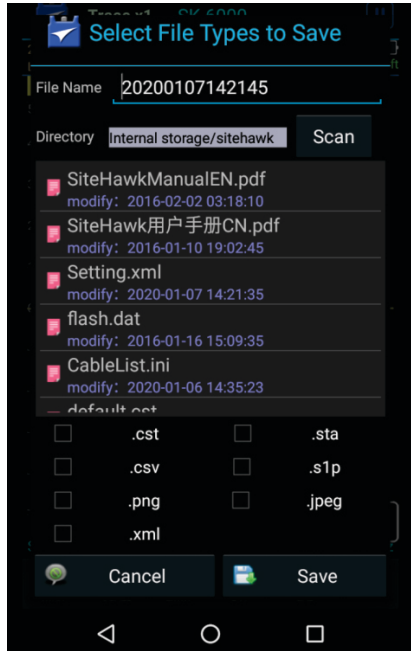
Select File Types to Save

File Name 20200107142145

Directory Internal storage/sitehawk Scan

SiteHawkManualEN.pdf
modify: 2016-02-02 03:18:10

SiteHawk用户手册CN.pdf
modify: 2016-01-10 19:02:45

Setting.xml
modify: 2020-01-07 14:21:35

flash.dat
modify: 2016-01-16 15:09:35

CableList.ini
modify: 2020-01-06 14:35:23

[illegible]

.cst .sta
.csv .s1p
.png .jpeg
.xml

Cancel Save